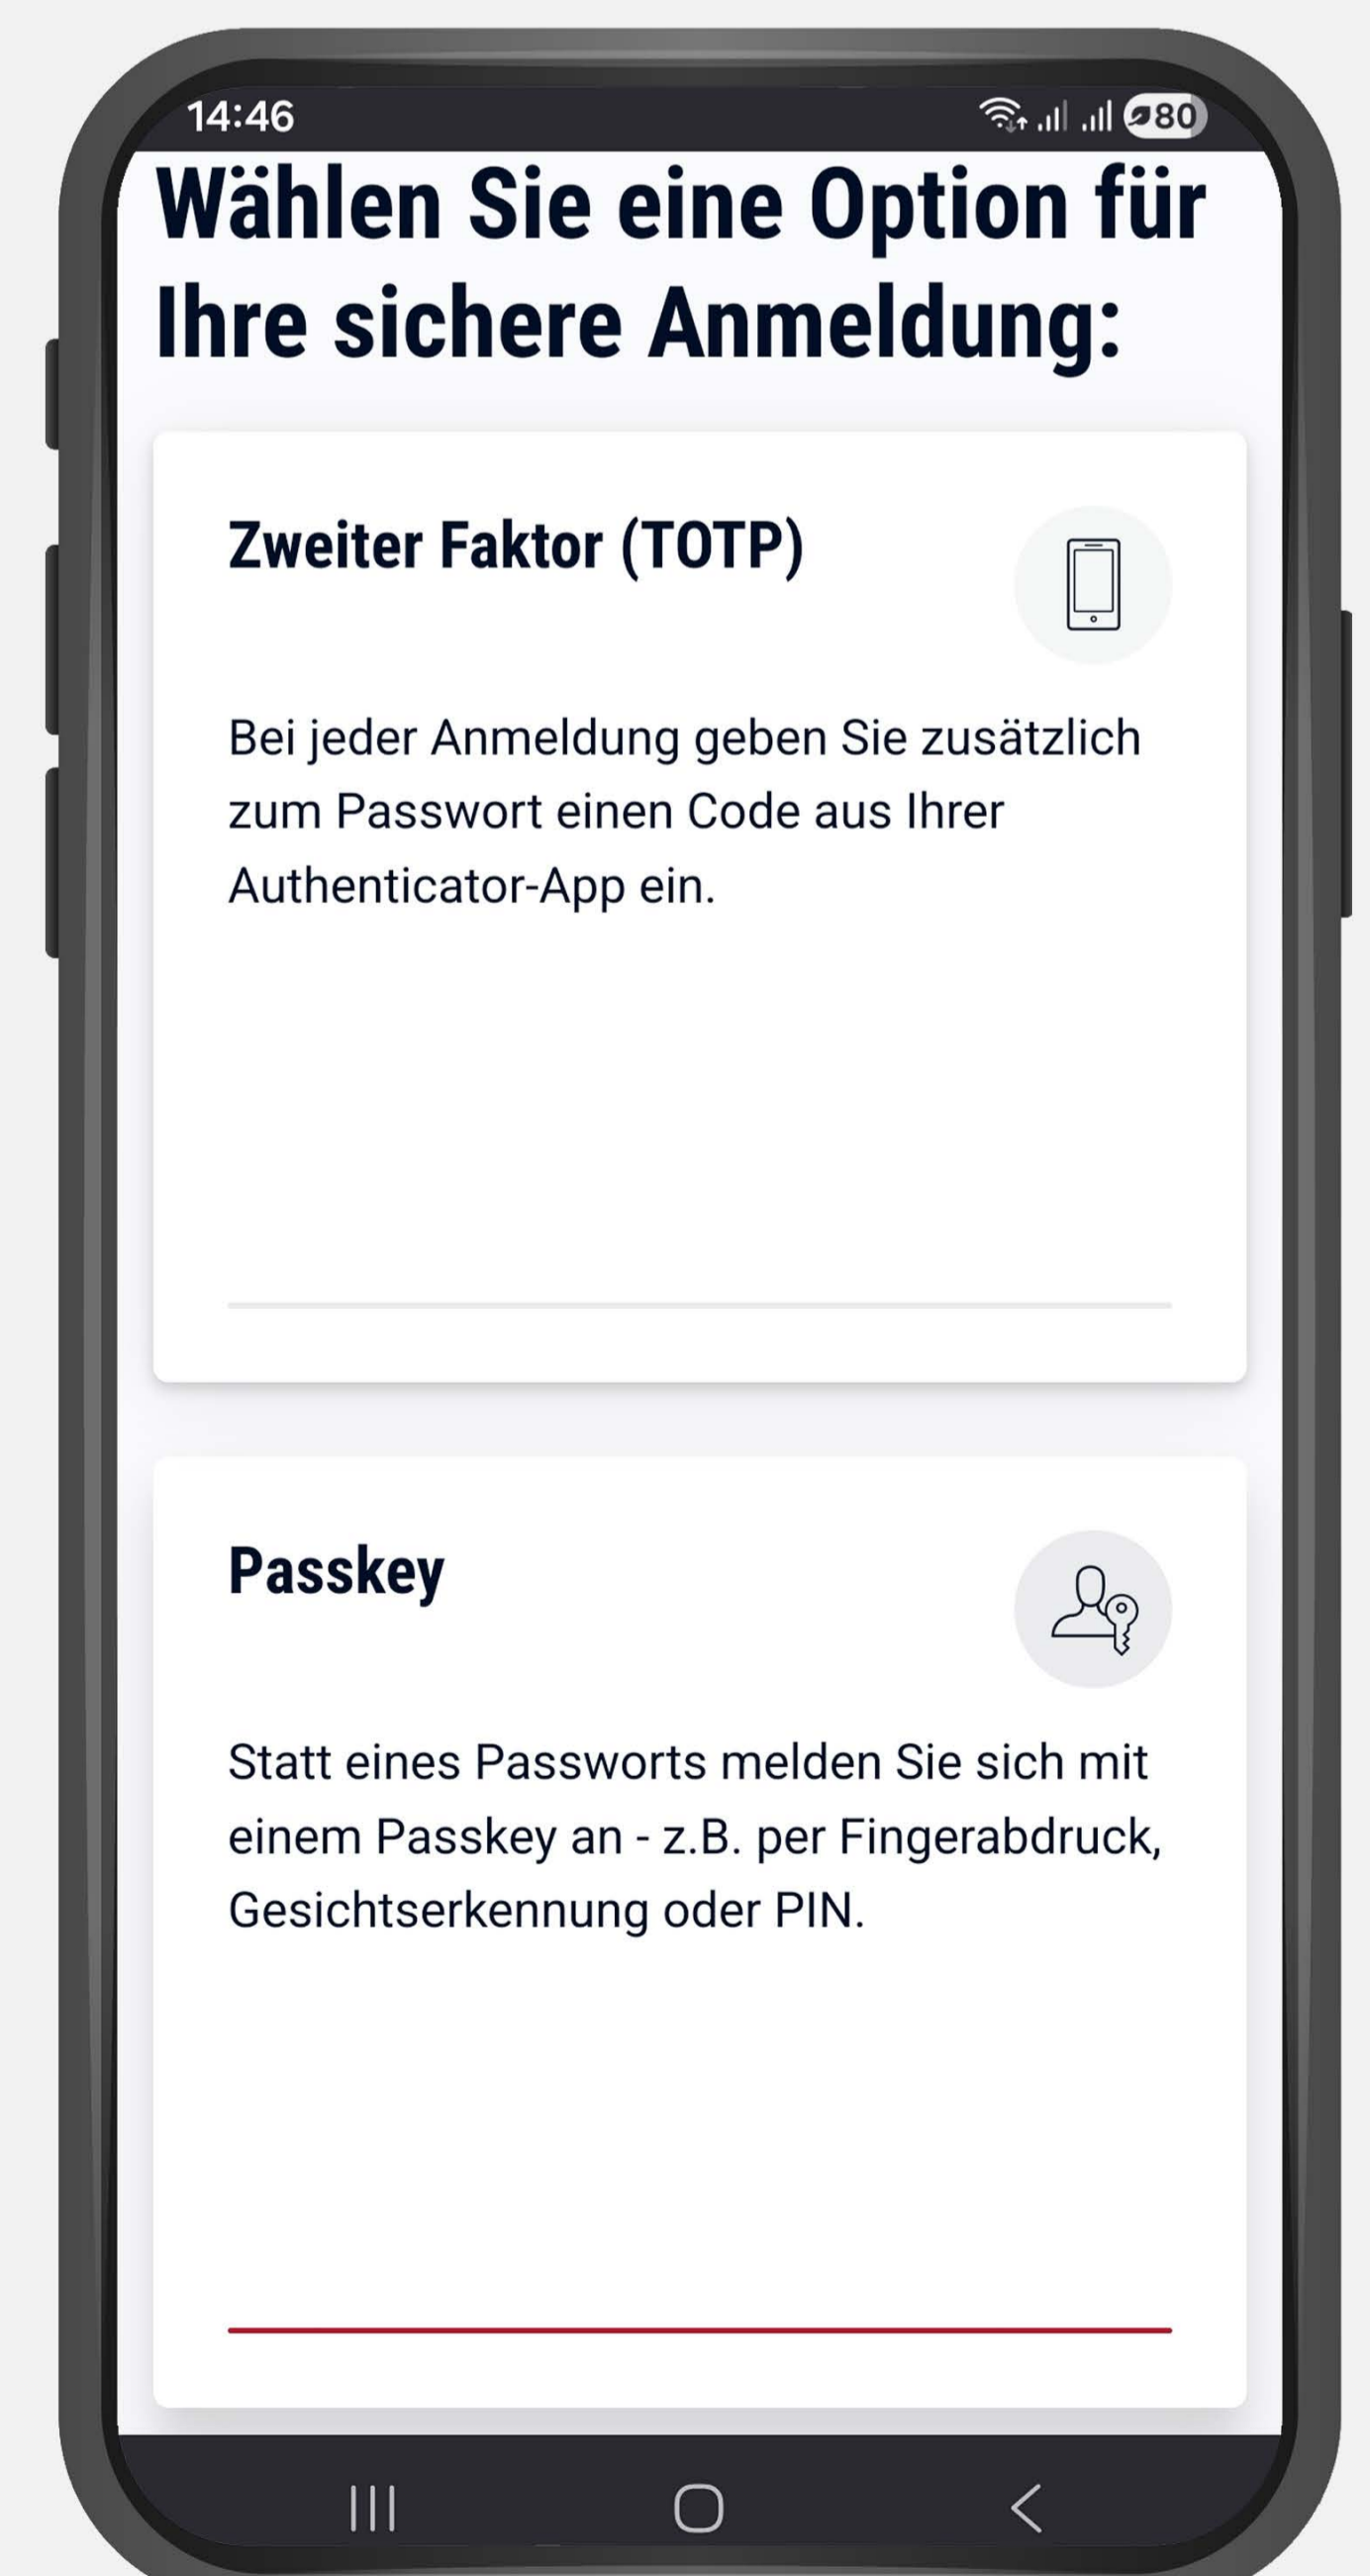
14:46

80

Wählen Sie eine Option für Ihre sichere Anmeldung:

Zweiter Faktor (TOTP)

Bei jeder Anmeldung geben Sie zusätzlich zum Passwort einen Code aus Ihrer Authenticator-App ein.

Passkey

Statt eines Passworts melden Sie sich mit einem Passkey an - z.B. per Fingerabdruck, Gesichtserkennung oder PIN.